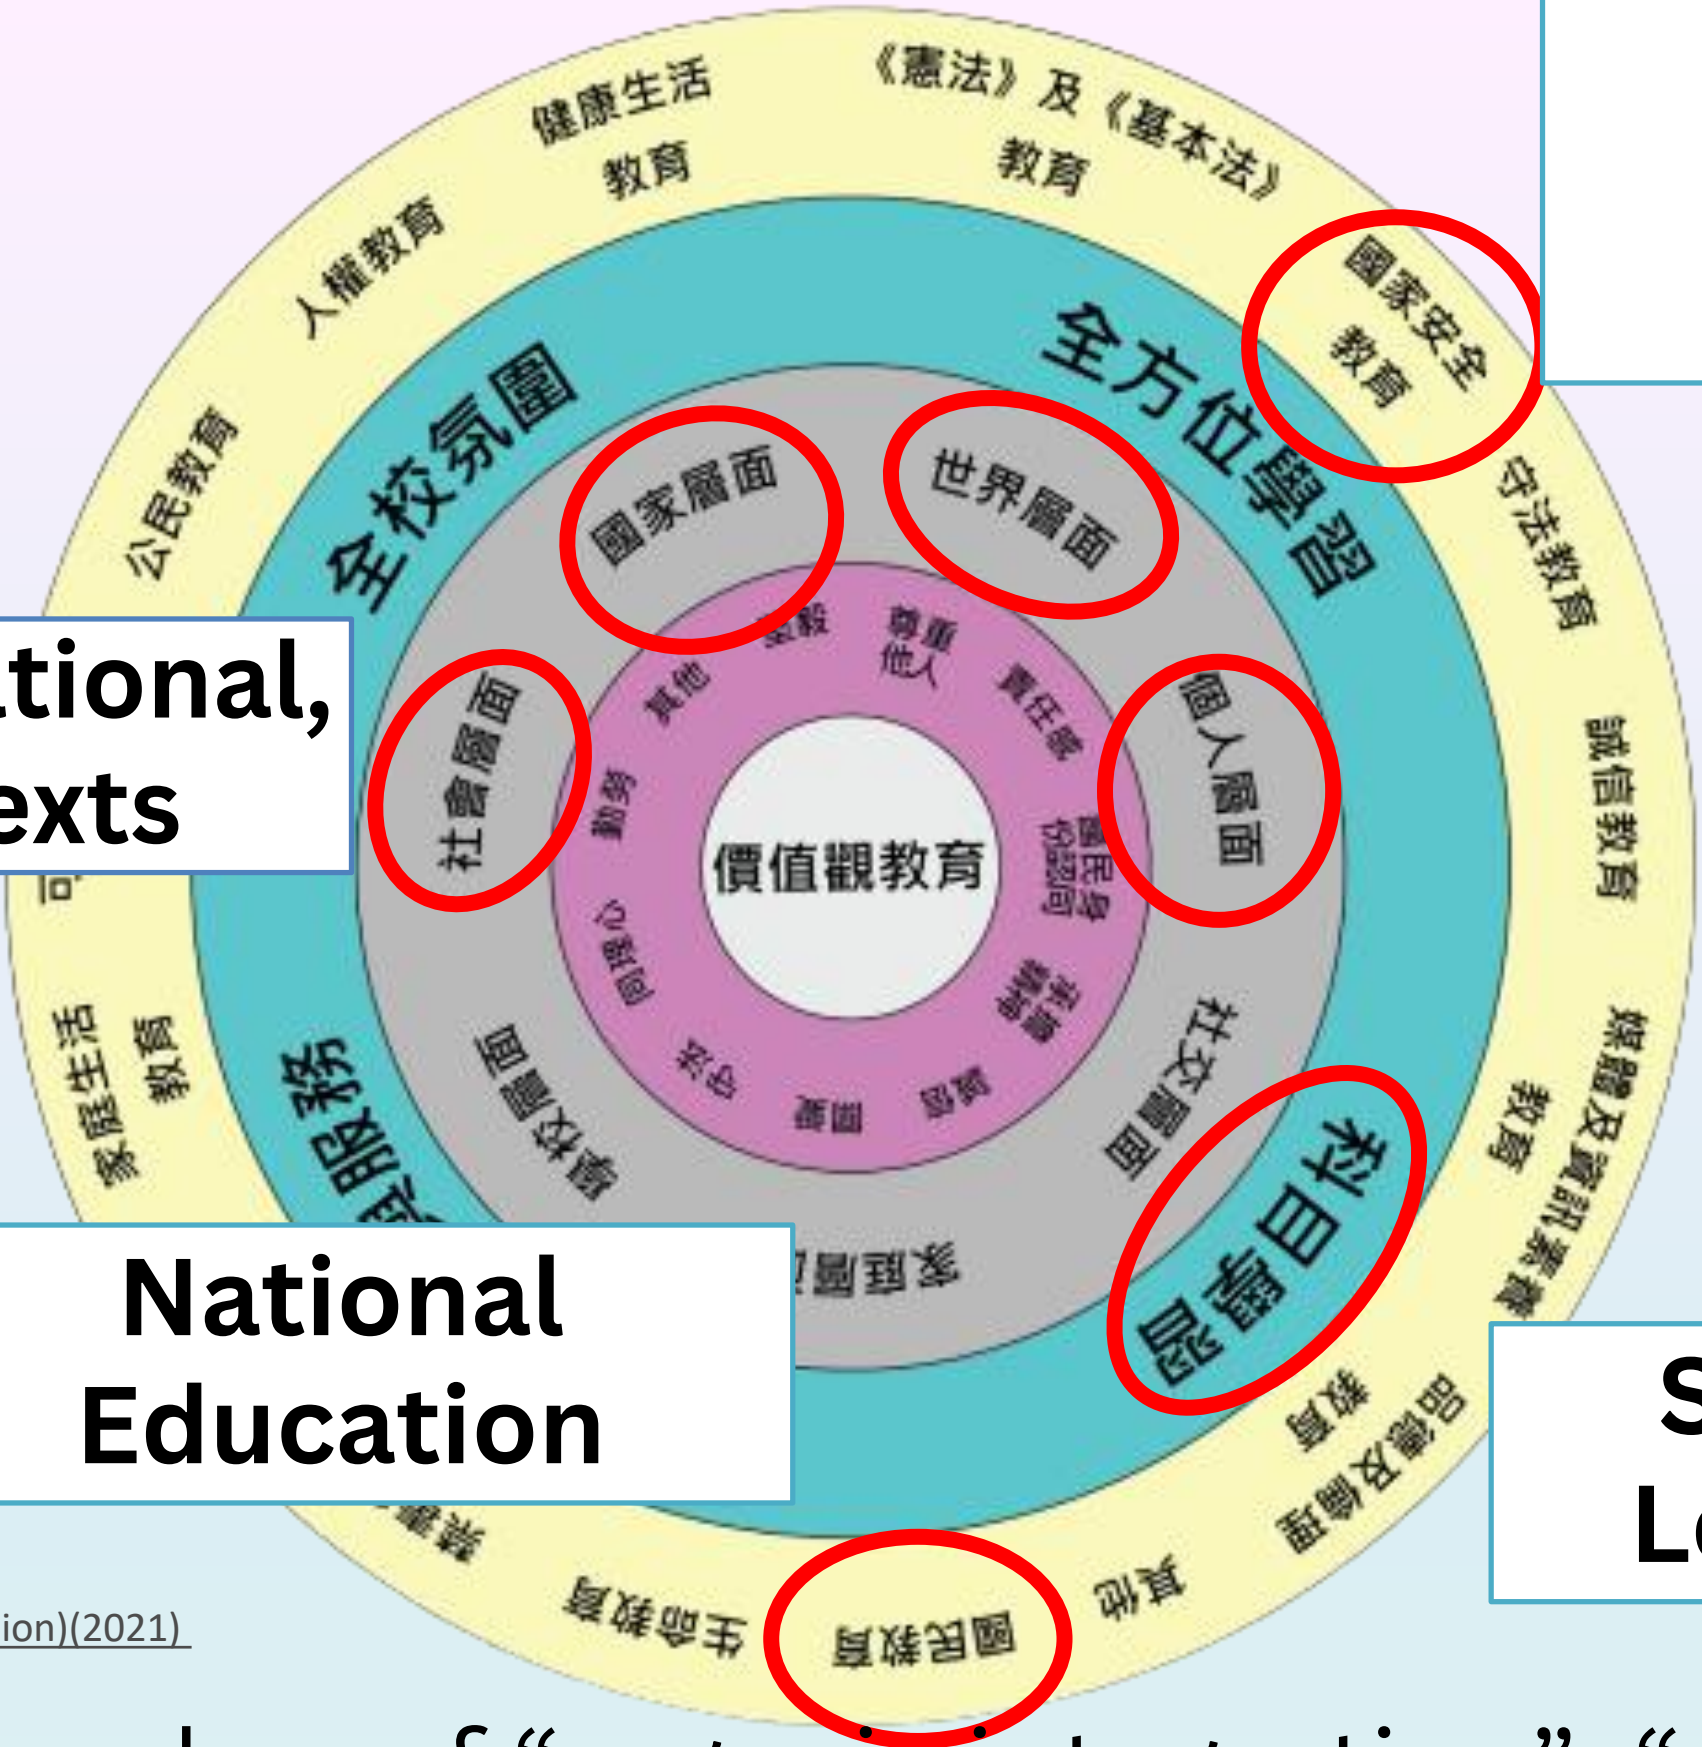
健康生活教育

《憲法》及《基本法》教育

人權教育

國家安全教育

公民教育

守法教育

誠信教育

媒體及資訊素養教育

品德及操守教育

其他

國民教育

生命教育

家庭生活教育

全校氛圍

全方位學習

科目學習

服務

國家層面

世界層面

社會層面

個人層面

社交層面

家庭層面

學校層面

堅毅

尊重他人

責任感

國民身份認同

承擔精神

誠信

關愛

守法

同理心

勤勞

其他

價值觀教育

tional,
exts

National Education

S
L

ion)(2021)